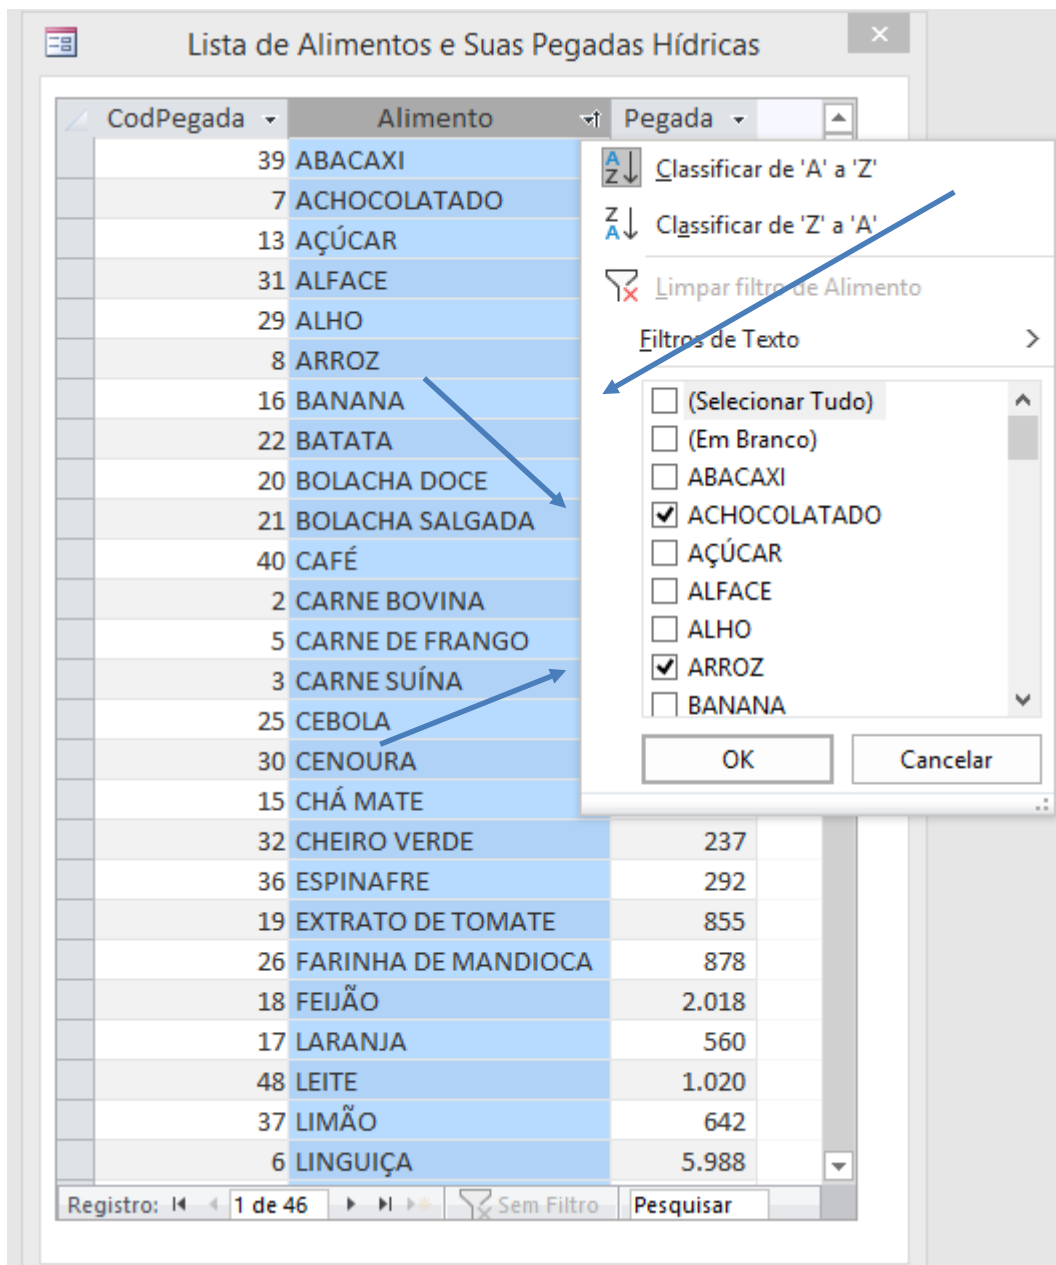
Lista de Alimentos e Suas Pegadas Hídricas

| CodPegada | Alimento | Pegada |
|---|---|---|
| 39 | ABACAXI | |
| 7 | ACHOCOLATADO | |
| 13 | AÇÚCAR | |
| 31 | ALFACE | |
| 29 | ALHO | |
| 8 | ARROZ | |
| 16 | BANANA | |
| 22 | BATATA | |
| 20 | BOLACHA DOCE | |
| 21 | BOLACHA SALGADA | |
| 40 | CAFÉ | |
| 2 | CARNE BOVINA | |
| 5 | CARNE DE FRANGO | |
| 3 | CARNE SUÍNA | |
| 25 | CEBOLA | |
| 30 | CENOURA | |
| 15 | CHÁ MATE | |
| 32 | CHEIRO VERDE | 237 |
| 36 | ESPINAFRE | 292 |
| 19 | EXTRATO DE TOMATE | 855 |
| 26 | FARINHA DE MANDIOCA | 878 |
| 18 | FEIJÃO | 2.018 |
| 17 | LARANJA | 560 |
| 48 | LEITE | 1.020 |
| 37 | LIMÃO | 642 |
| 6 | LINGUIÇA | 5.988 |

Classificar de 'A' a 'Z'
Classificar de 'Z' a 'A'
Limpar filtro de Alimento
Filtros de Texto
(Selecionar Tudo)
(Em Branco)
ABACAXI
ACHOCOLATADO
AÇÚCAR
ALFACE
ALHO
ARROZ
BANANA
OK
Cancelar

Registro: 1 de 46 Sem Filtro Pesquisar